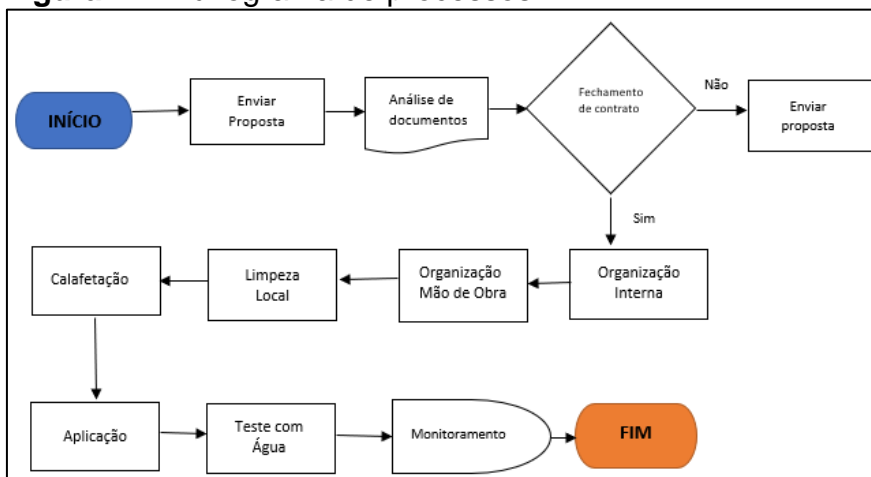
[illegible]

INÍCIO

Enviar Proposta

Análise de documentos

Fechamento de contrato

Não

Enviar proposta

Sim

Organização Interna

Organização Mão de Obra

Limpeza Local

Calafetação

Aplicação

Teste com Água

Monitoramento

FIM